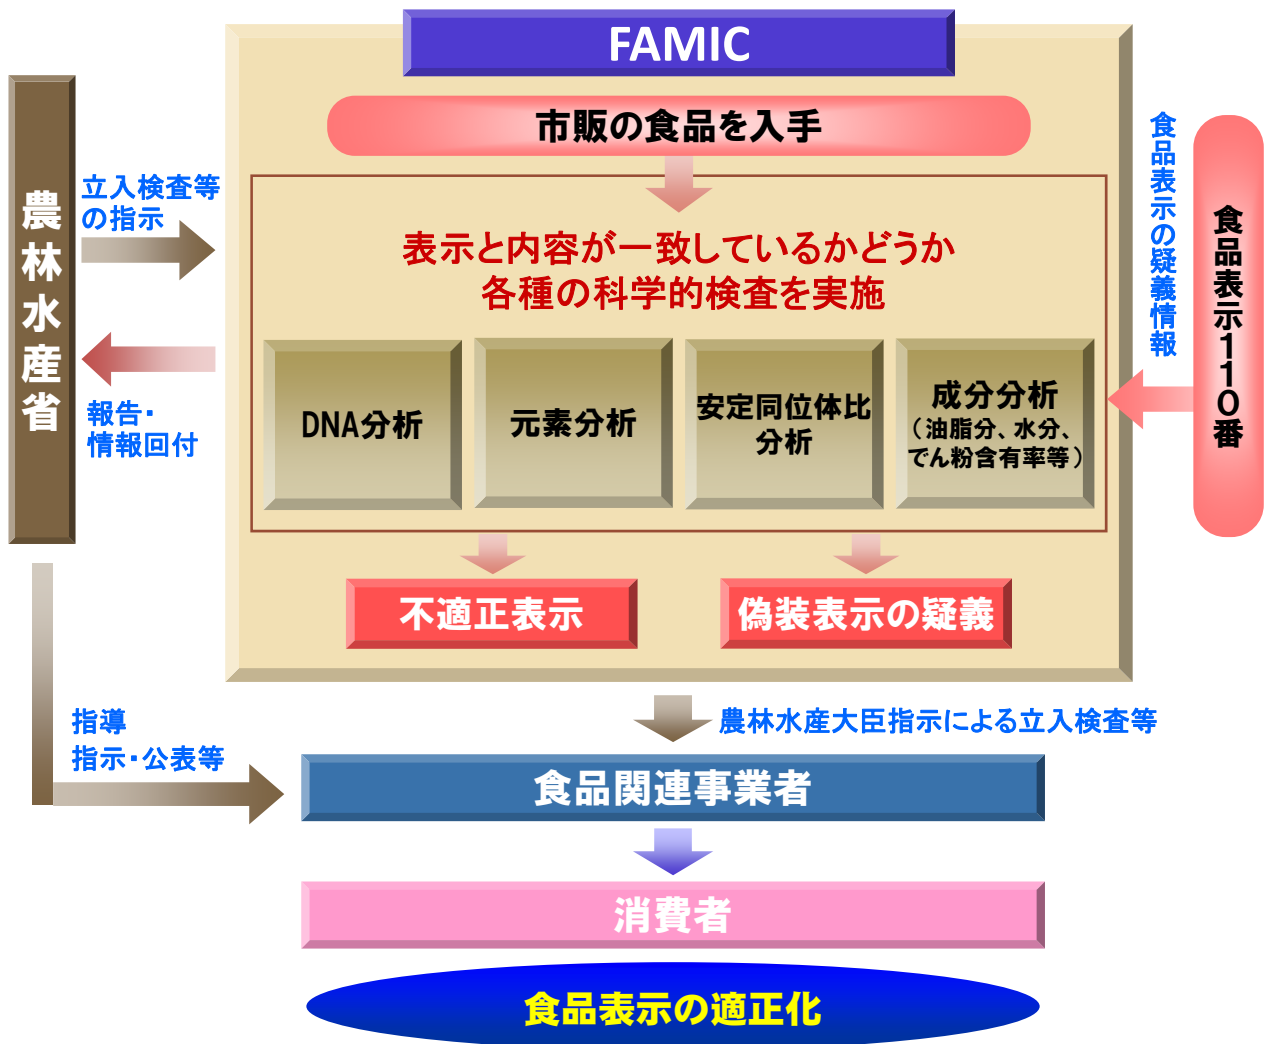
FAMIC

農林水産省

立入検査等の指示

報告・情報回付

市販の食品を入手

表示と内容が一致しているかどうか
各種の科学的検査を実施

DNA分析

元素分析

安定同位体比分析

成分分析
（油脂分、水分、でん粉含有率等）

食品表示の疑義情報

食品表示110番

不適正表示

偽装表示の疑義

指導
指示・公表等

農林水産大臣指示による立入検査等

食品関連事業者

消費者

食品表示の適正化